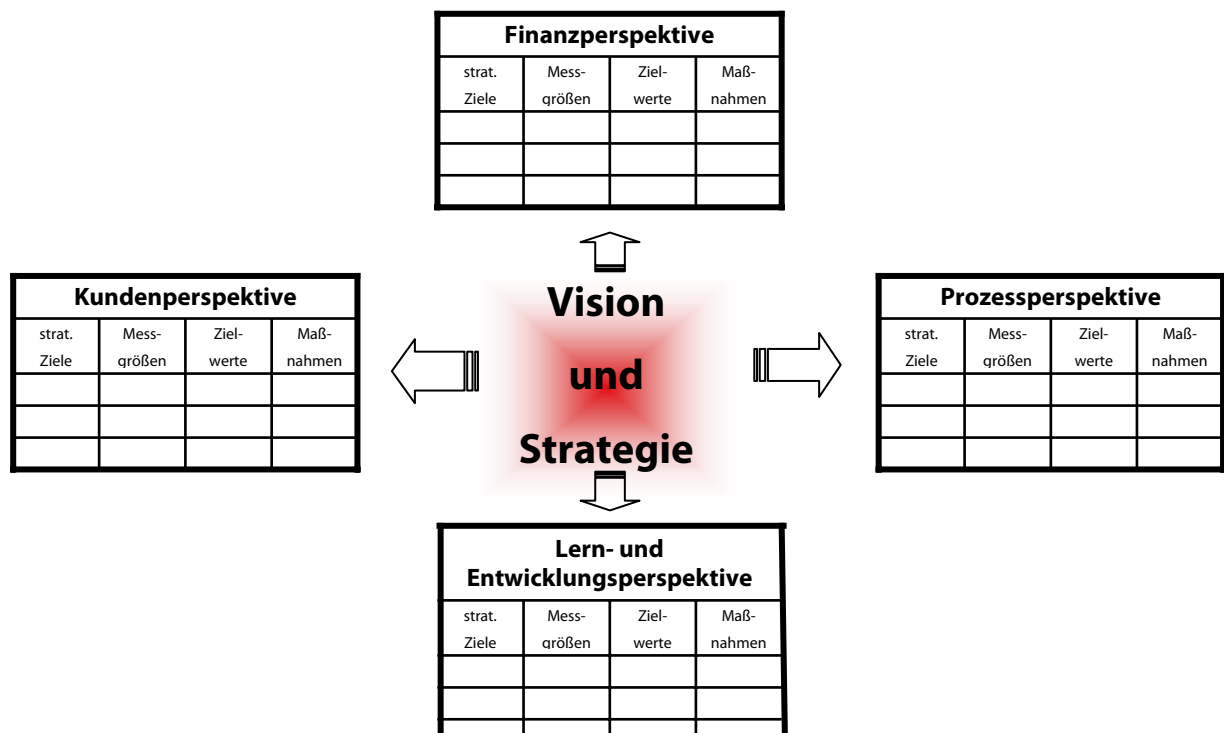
Finanzperspektive

| strat. Ziele | Mess-größen | Ziel-werte | Maß-nahmen |
|---|---|---|---|
| | | | |
| | | | |
| | | | |

Kundenperspektive

| strat. Ziele | Mess-größen | Ziel-werte | Maß-nahmen |
|---|---|---|---|
| | | | |
| | | | |
| | | | |

Vision und Strategie

Prozessperspektive

| strat. Ziele | Mess-größen | Ziel-werte | Maß-nahmen |
|---|---|---|---|
| | | | |
| | | | |
| | | | |

Lern- und Entwicklungsperspektive

| strat. Ziele | Mess-größen | Ziel-werte | Maß-nahmen |
|---|---|---|---|
| | | | |
| | | | |
| | | | |